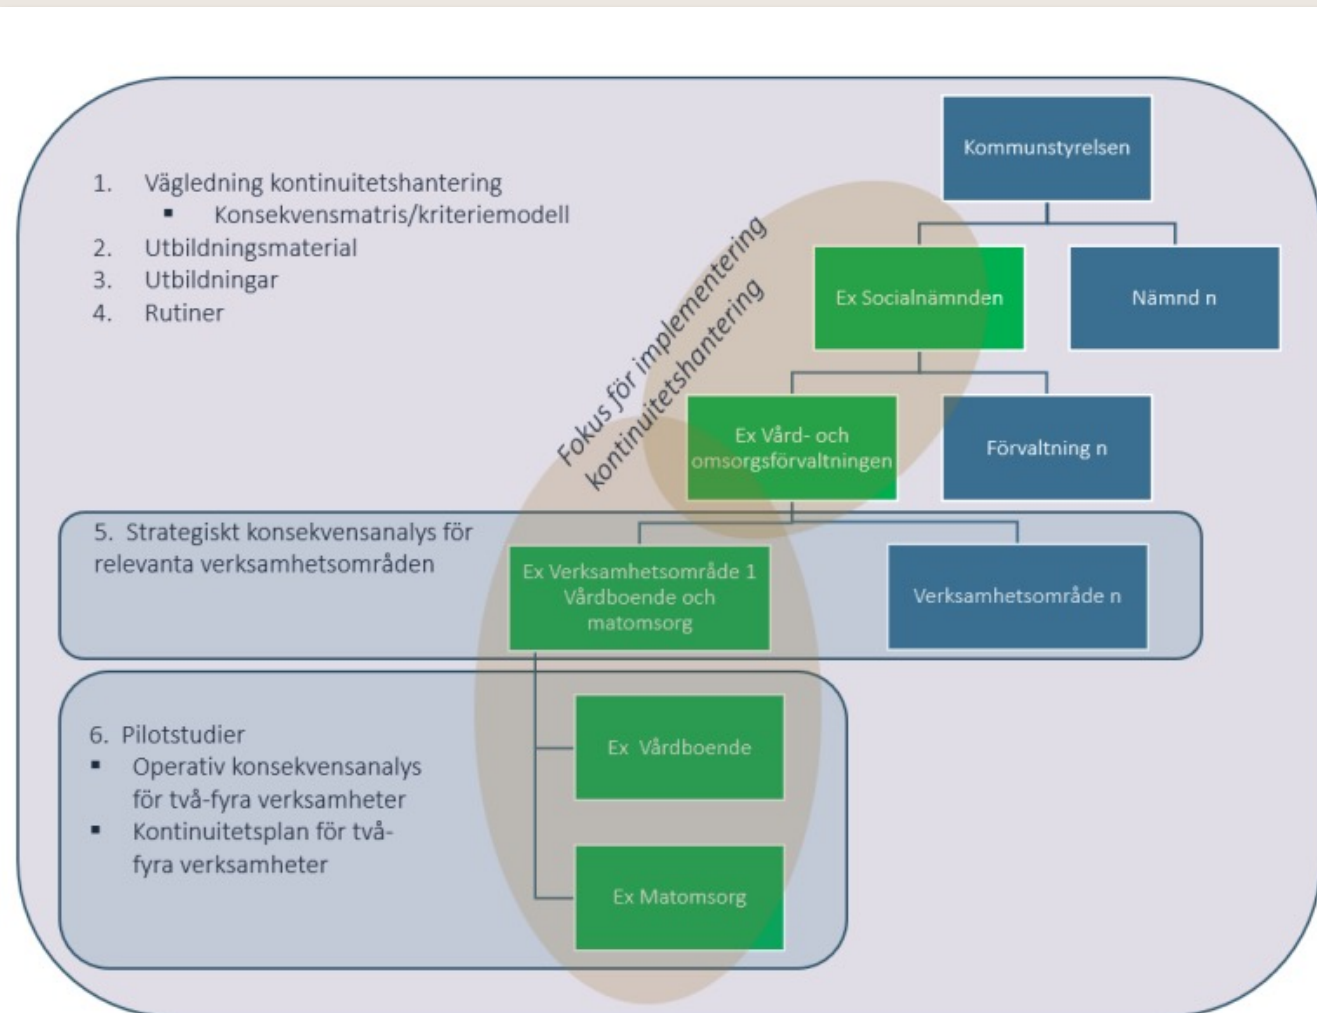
1. Vägledning kontinuitetshantering
- Konsekvensmatris/kriteriemodell
2. Utbildningsmaterial
3. Utbildningar
4. Rutiner

Kommunstyrelsen

Ex Socialnämnden

Nämnd n

Fokus för implementering kontinuitetshantering

Ex Vård- och omsorgsförvaltningen

Förvaltning n

5. Strategiskt konsekvensanalys för relevanta verksamhetsområden

Ex Verksamhetsområde 1 Vårdboende och matomsorg

Verksamhetsområde n

6. Pilotstudier
- Operativ konsekvensanalys för två-fyra verksamheter
- Kontinuitetsplan för två-fyra verksamheter

Ex Vårdboende

Ex Matomsorg